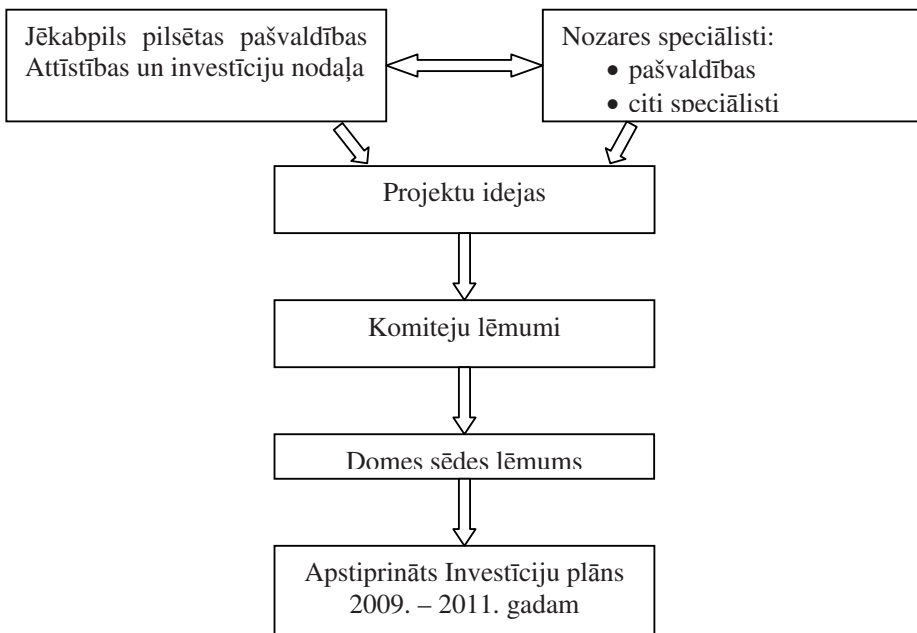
Jēkabpils pilsētas pašvaldības Attīstības un investīciju nodaļa

Nozares speciālisti:
• pašvaldības
• citi speciālisti

Projektu idejas

Komiteju lēmumi

Domes sēdes lēmums

Apstiprināts Investīciju plāns 2009. – 2011. gadam